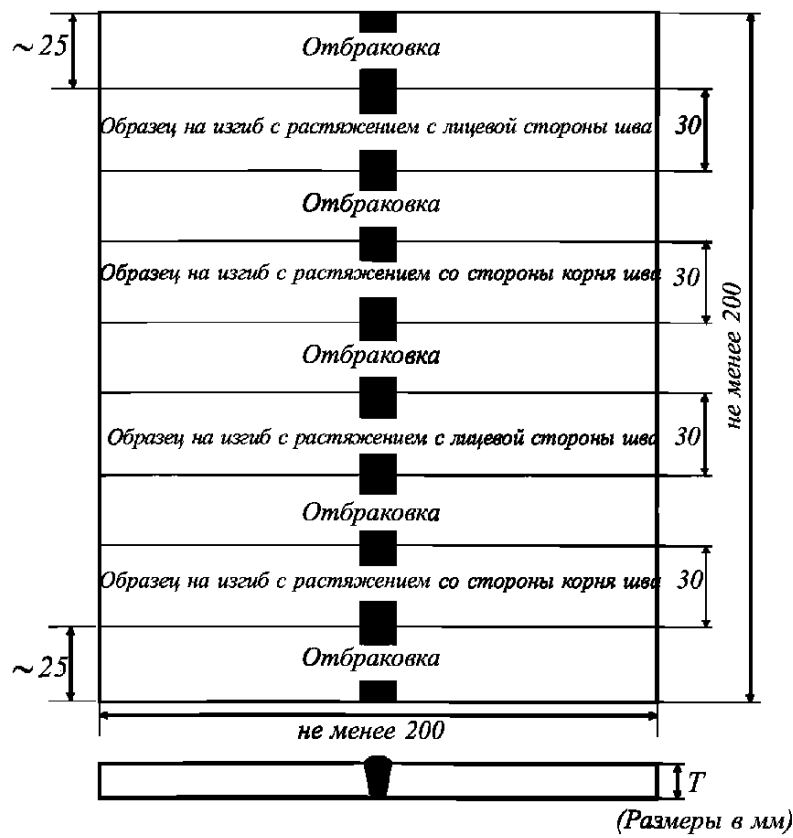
~25

Отбраковка

Образец на изгиб с растяжением с лицевой стороны шва

30

Отбраковка

Образец на изгиб с растяжением со стороны корня шва

30

Отбраковка

Образец на изгиб с растяжением с лицевой стороны шва

30

Отбраковка

Образец на изгиб с растяжением со стороны корня шва

30

~25

Отбраковка

не менее 200

не менее 200

T

(Размеры в мм)